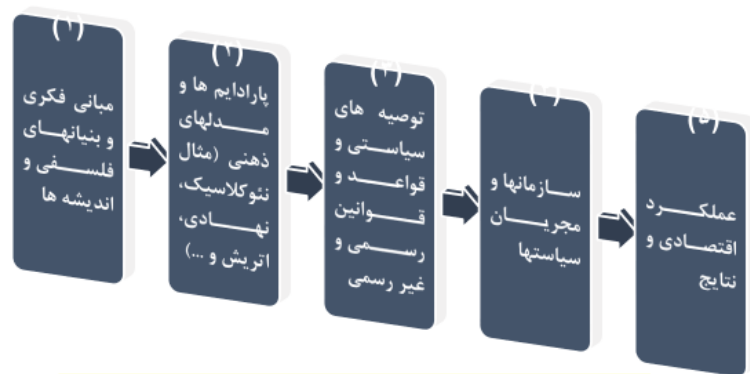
(۱)
مبانی فکری و بنیانهای فلسفی و اندیشه ها

(۲)
پارادایم ها و مدلهای ذهنی (مثال نئوکلاسیک، نهادی، اتریش و ...)

(۳)
توصیه های سیاستی و قواعد و قوانین رسمی و غیر رسمی

(۴)
سازمانها و مجریان سیاستها

(۵)
عملکرد اقتصادی و نتایج